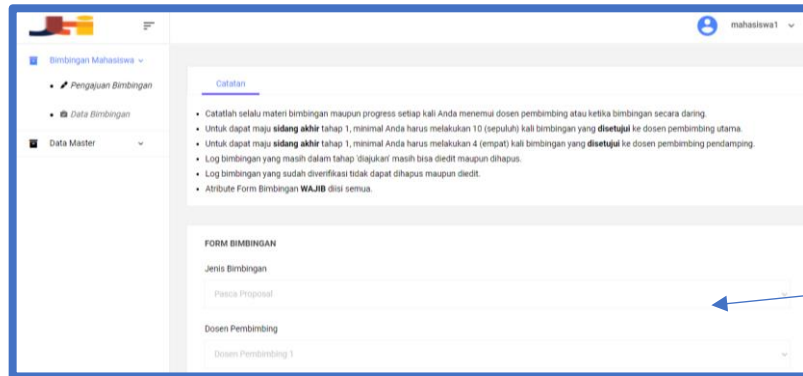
mahasiswa1

Bimbingan Mahasiswa

Pengajuan Bimbingan

Data Bimbingan

Data Master

Catatan

- Catatlah selalu materi bimbingan maupun progress setiap kali Anda menemui dosen pembimbing atau ketika bimbingan secara daring.
- Untuk dapat maju **sidang akhir** tahap 1, minimal Anda harus melakukan 10 (sepuluh) kali bimbingan yang **disetujui** ke dosen pembimbing utama.
- Untuk dapat maju **sidang akhir** tahap 1, minimal Anda harus melakukan 4 (empat) kali bimbingan yang **disetujui** ke dosen pembimbing pendamping.
- Log bimbingan yang masih dalam tahap 'diajukan' masih bisa diedit maupun dihapus.
- Log bimbingan yang sudah diverifikasi tidak dapat dihapus maupun diedit.
- Atribute Form Bimbingan **WAJIB** diisi semua.

FORM BIMBINGAN

Jenis Bimbingan

Pasca Proposal

Dosen Pembimbing

Dosen Pembimbing 1